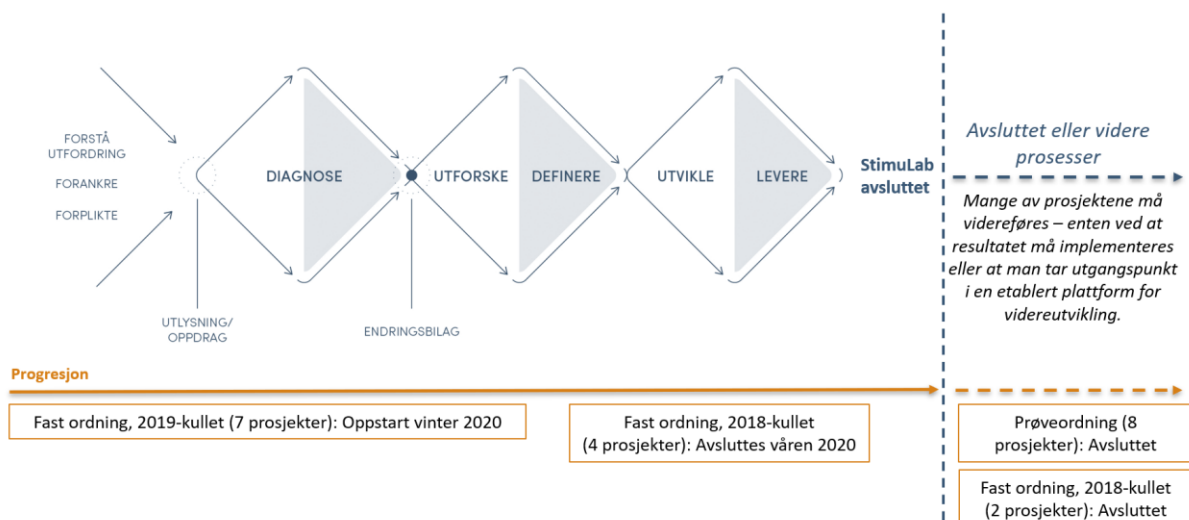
FORSTÅ UTFORDRING

FORANKRE

FORPLIKTE

DIAGNOSE

UTFORSKE

DEFINERE

UTVIKLE

LEVERE

StimuLab avsluttet

UTLYSNING/ OPPDRAG

ENDRINGSBILAG

Avsluttet eller videre prosesser

Mange av prosjektene må videreføres – enten ved at resultatet må implementeres eller at man tar utgangspunkt i en etablert plattform for videreutvikling.

Progresjon

Fast ordning, 2019-kullet (7 prosjekter): Oppstart vinter 2020

Fast ordning, 2018-kullet (4 prosjekter): Avsluttes våren 2020

Prøveordning (8 prosjekter): Avsluttet

Fast ordning, 2018-kullet (2 prosjekter): Avsluttet